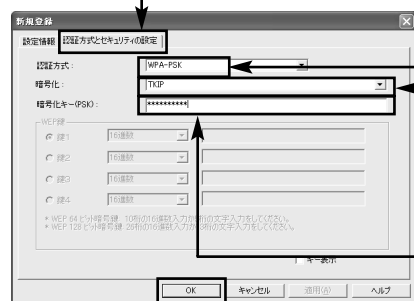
新規登録

設定情報　認証方式とセキュリティの設定

認証方式：　WPA-PSK

暗号化：　TKIP

暗号化キー(PSK)：　**********

WEP鍵

鍵1　16進数

鍵2　16進数

鍵3　16進数

鍵4　16進数

＊WEP 64 ビット暗号鍵：10桁の16進数入力か5桁の文字入力をしてください。
＊WEP 128 ビット暗号鍵：26桁の16進数入力か13桁の文字入力をしてください。

キー表示

OK　キャンセル　適用(A)　ヘルプ